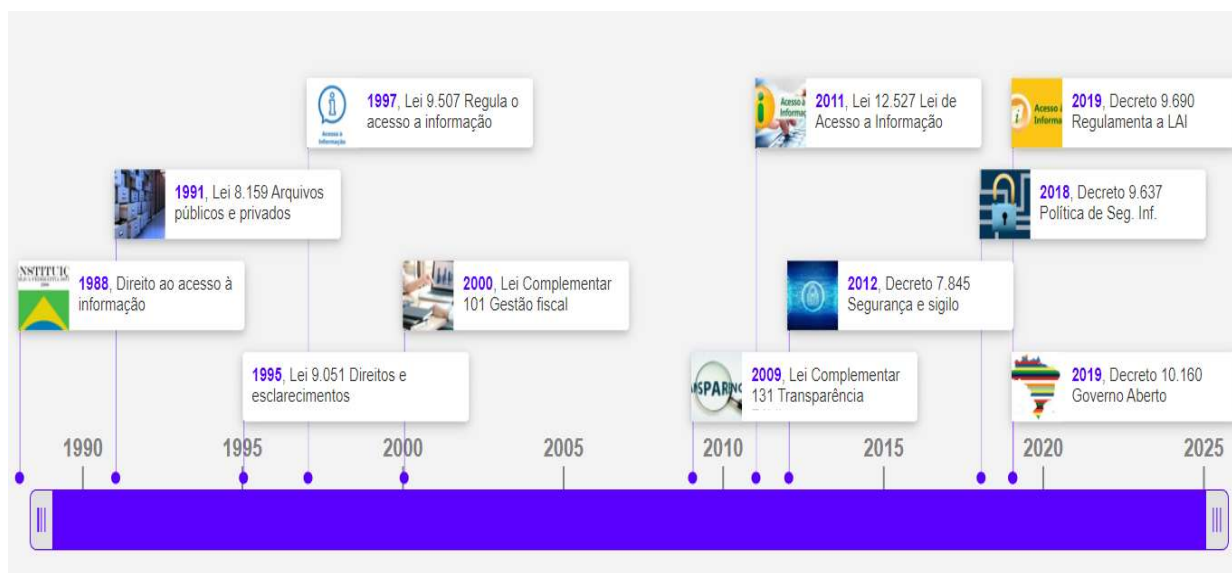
Acesso à Informação

1997, Lei 9.507 Regula o acesso a informação

1991, Lei 8.159 Arquivos públicos e privados

NSTITUIC

1988, Direito ao acesso à informação

2000, Lei Complementar 101 Gestão fiscal

1995, Lei 9.051 Direitos e esclarecimentos

Acesso à Inform

2011, Lei 12.527 Lei de Acesso a Informação

Acesso à Informa

2019, Decreto 9.690 Regulamenta a LAI

2018, Decreto 9.637 Política de Seg. Inf.

2012, Decreto 7.845 Segurança e sigilo

SPARÊNC

2009, Lei Complementar 131 Transparência

2019, Decreto 10.160 Governo Aberto

1990

1995

2000

2005

2010

2015

2020

2025